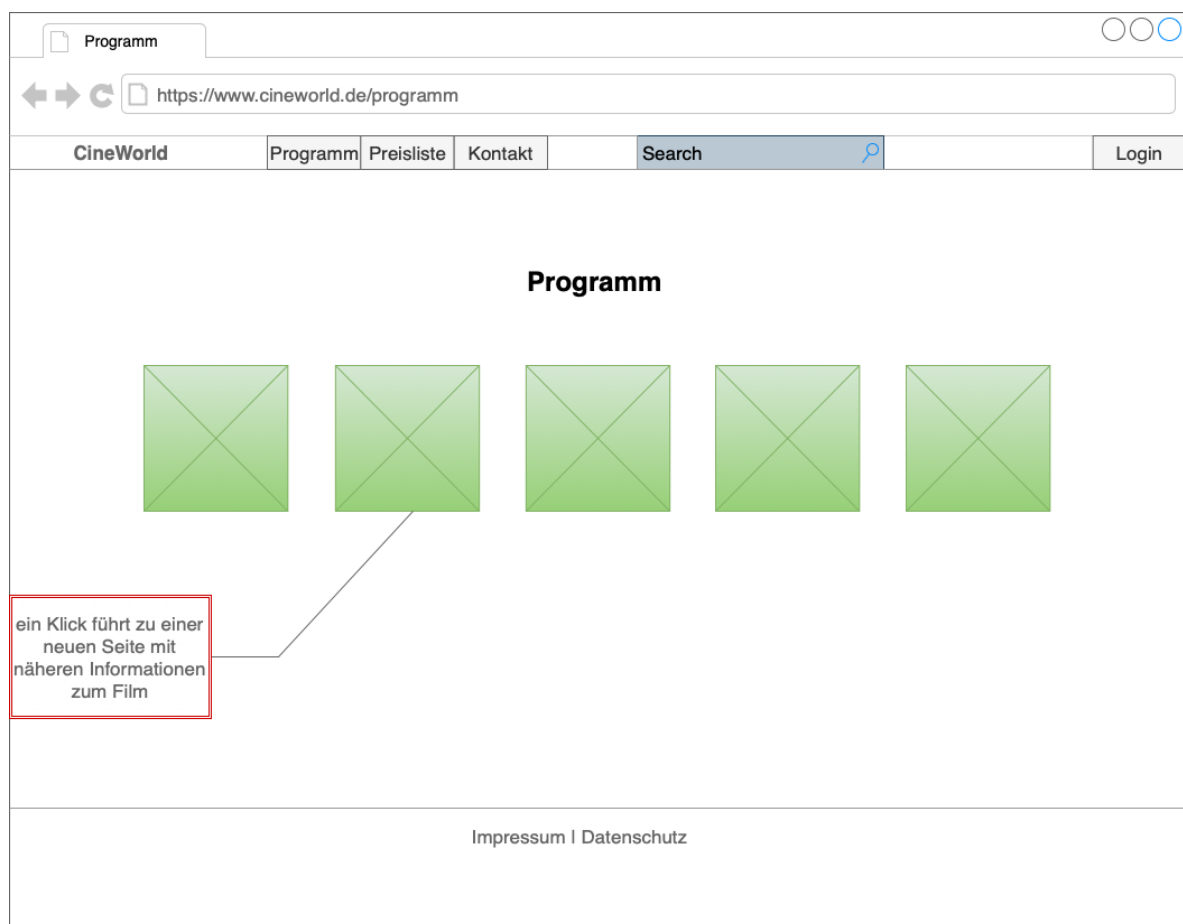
Programm

https://www.cineworld.de/programm

CineWorld

Programm

Preisliste

Kontakt

Search

Login

Programm

ein Klick führt zu einer neuen Seite mit näheren Informationen zum Film

Impressum | Datenschutz